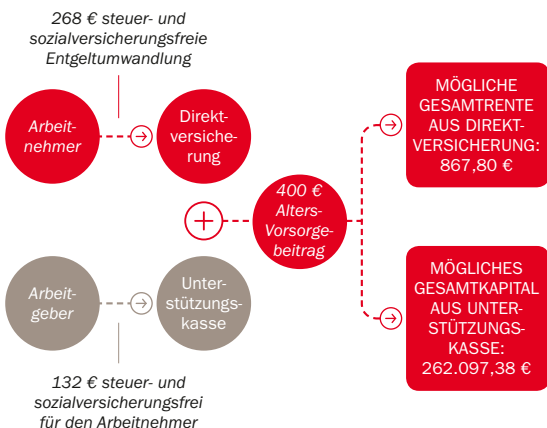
268 € steuer- und sozialversicherungsfreie Entgeltumwandlung

Arbeitnehmer

Direktversicherung

400 € Alters-Vorsorgebeitrag

MÖGLICHE GESAMTRENTE AUS DIREKTVERSICHERUNG: 867,80 €

Arbeitgeber

Unterstützungskasse

MÖGLICHES GESAMTKAPITAL AUS UNTERSTÜTZUNGSKASSE: 262.097,38 €

132 € steuer- und sozialversicherungsfrei für den Arbeitnehmer